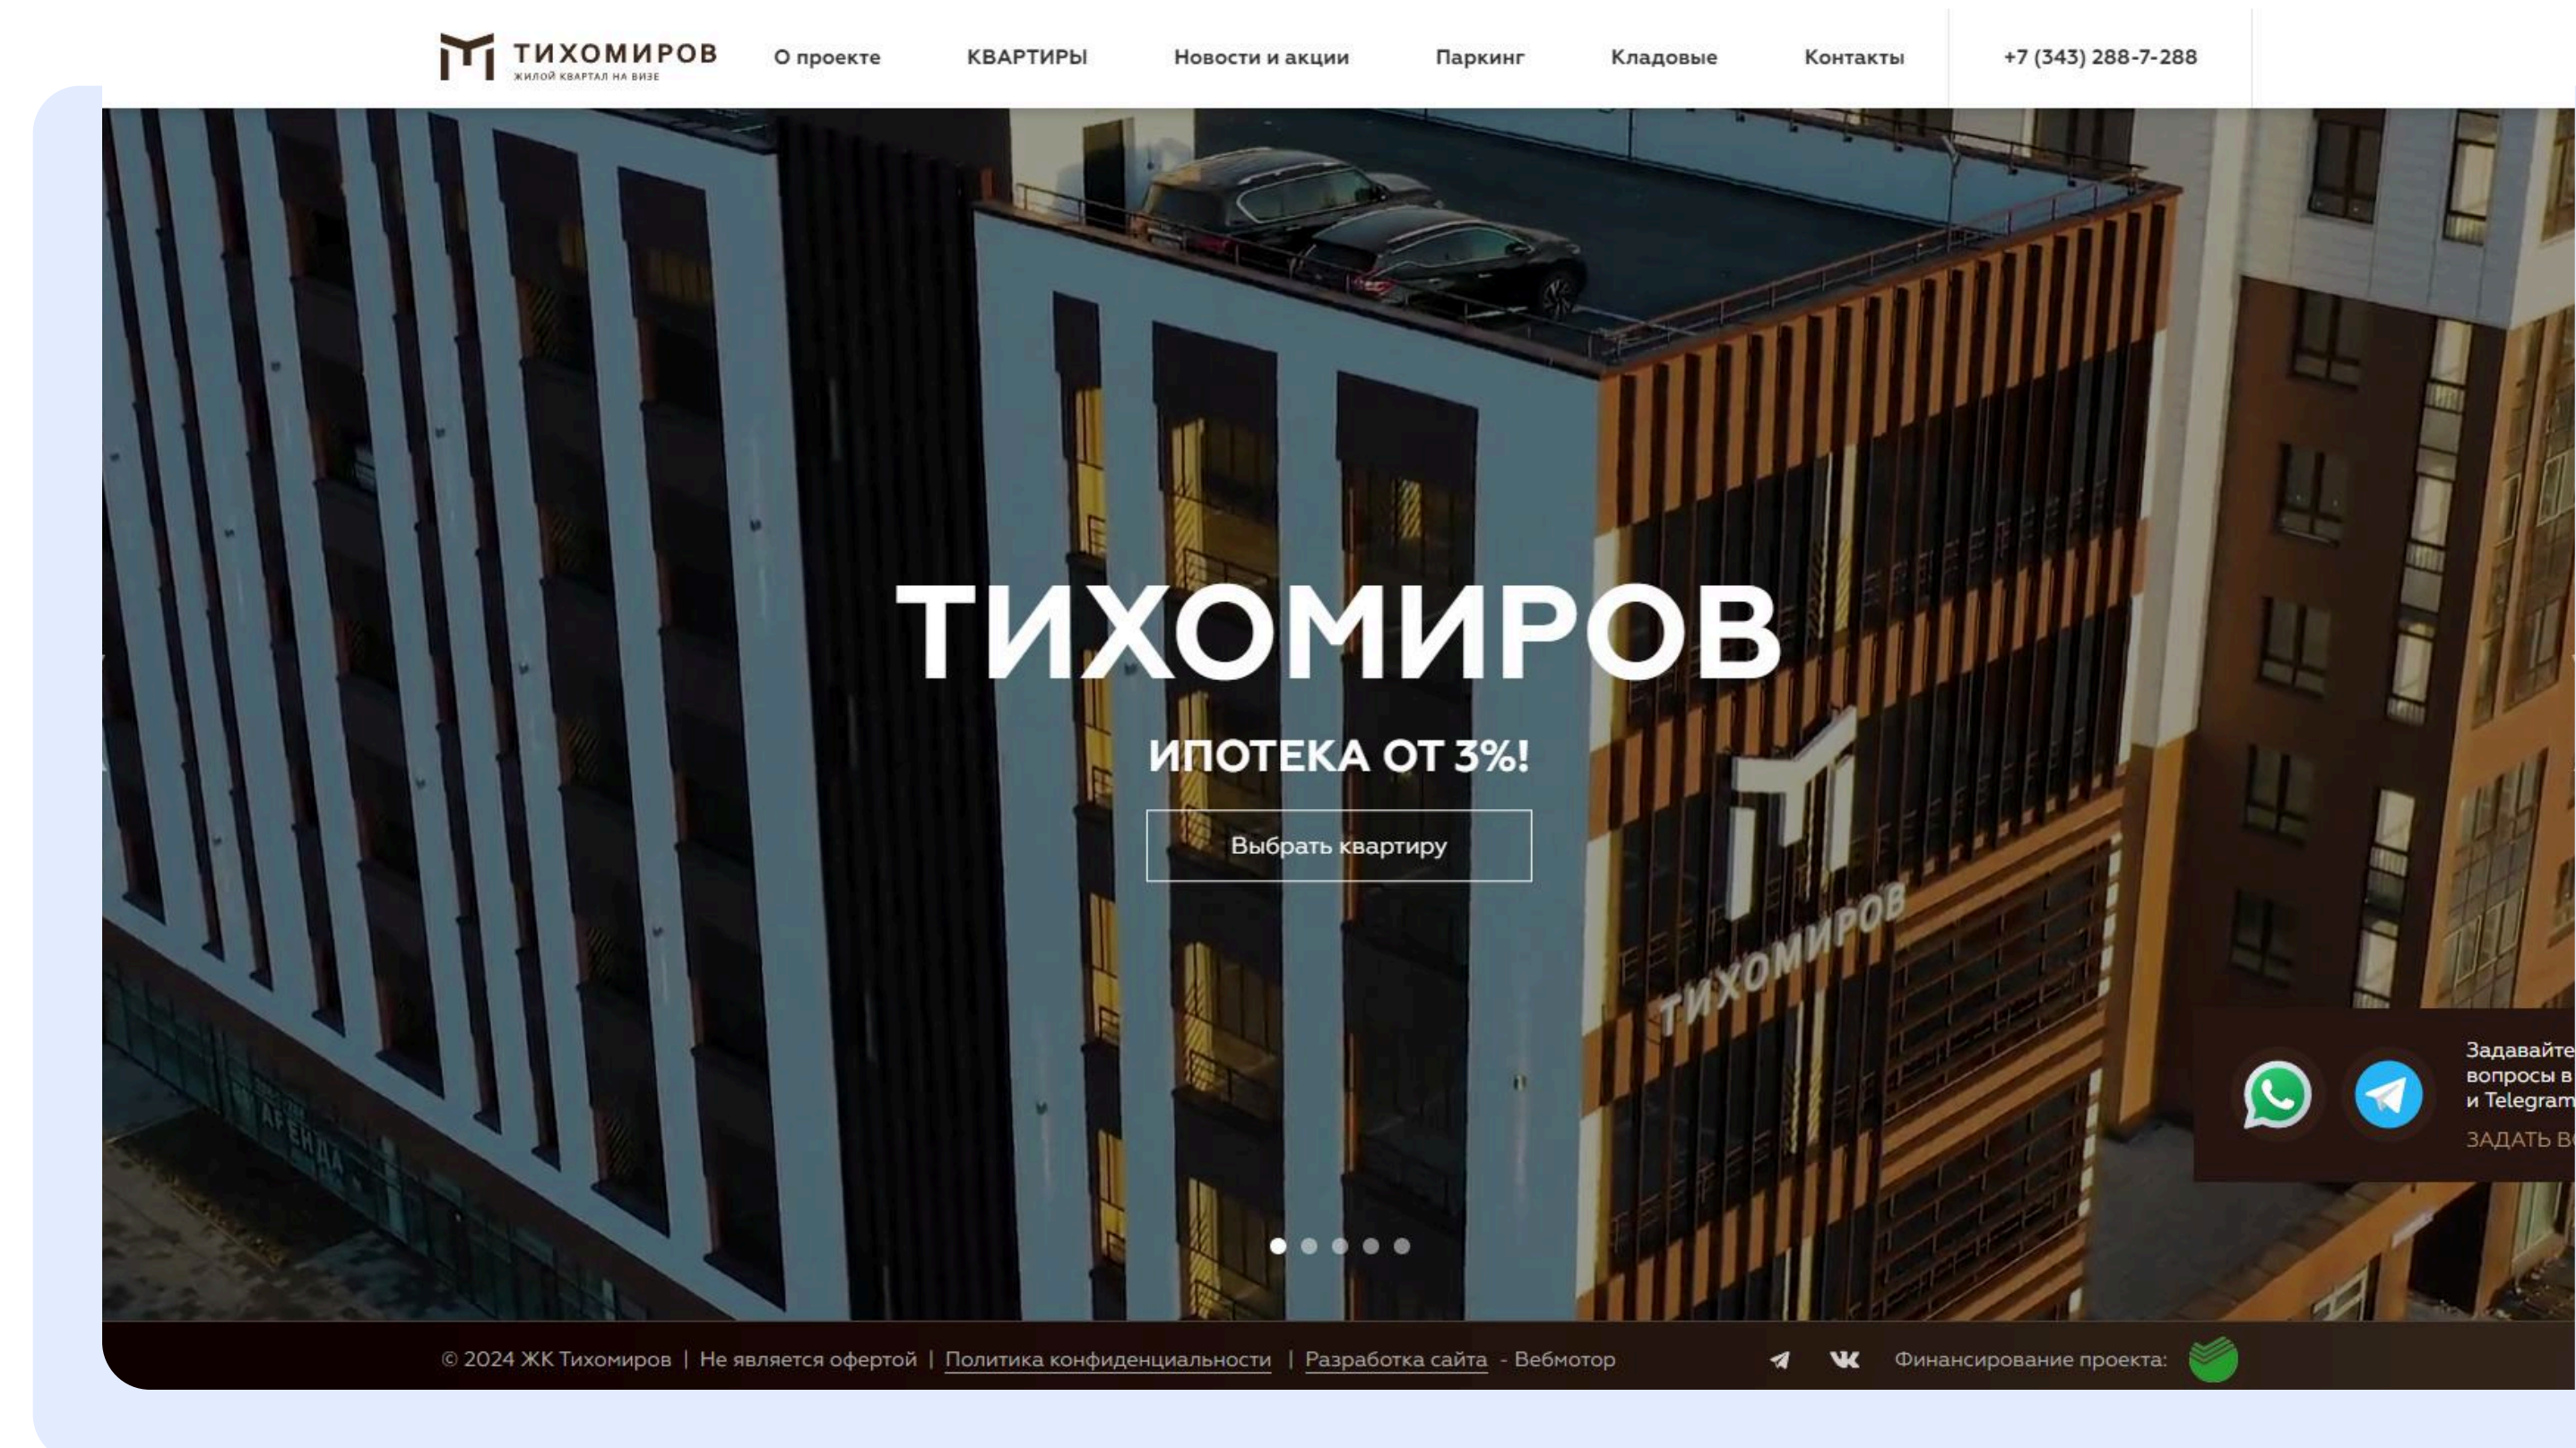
ТИХОМИРОВ
ЖИЛОЙ КВАРТАЛ НА ВИЗЕ

О проекте КВАРТИРЫ Новости и акции Паркинг Кладовые Контакты +7 (343) 288-7-288

ТИХОМИРОВ

ИПОТЕКА ОТ 3%!

Выбрать квартиру

ТИХОМИРОВ

АРЕНДА

Задавайте
вопросы в
и Telegram
ЗАДАТЬ В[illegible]

© 2024 ЖК Тихомиров | Не является офертой | Политика конфиденциальности | Разработка сайта - Вебмотор

Финансирование проекта: